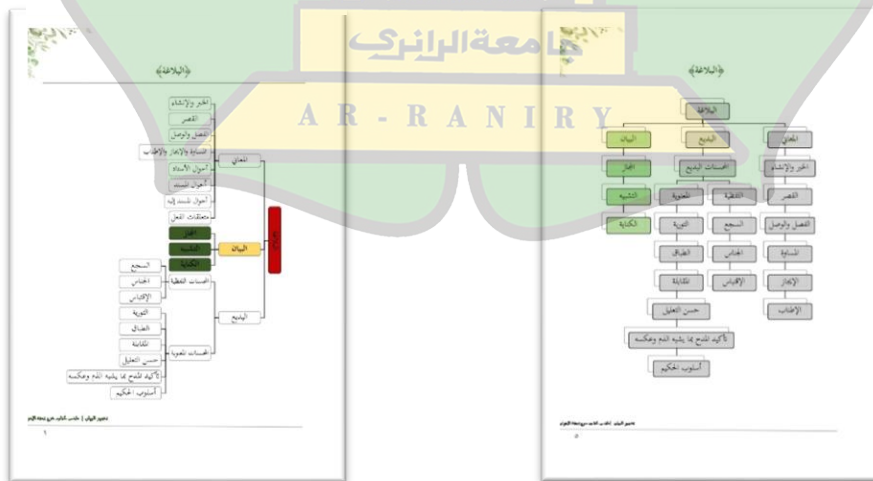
جامعة الرانري

A R - R A N I R Y

البلاغة

الخبر والإنشاء
القصر
الفصل والوصل
المساواة والإيجاز والإطناب
أحوال الأسناد
أحوال المسند
أحوال المسند إليه
متعلقات الفعل
المعاني
المجاز
التشبيه
الكناية
البيان
البلاغة
السجع
الجناس
الإقتباس
المحسنات اللفظية
التورية
الطباق
المقابلة
حسن التعليل
تأكيد المدح بما يشبه الذم وعكسه
أسلوب الحكيم
المحسنات المعنوية
البديع

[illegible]
٦

البلاغة

البلاغة
البيان
البديع
المعاني
المجاز
المحسنات البديع
الخبر والإنشاء
التشبيه
المعنوية
اللفظية
القصر
الكناية
التورية
السجع
الفصل والوصل
الطباق
الجناس
المساواة
المقابلة
الإقتباس
الإيجاز
حسن التعليل
الإطناب
تأكيد المدح بما يشبه الذم وعكسه
أسلوب الحكيم

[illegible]
٥